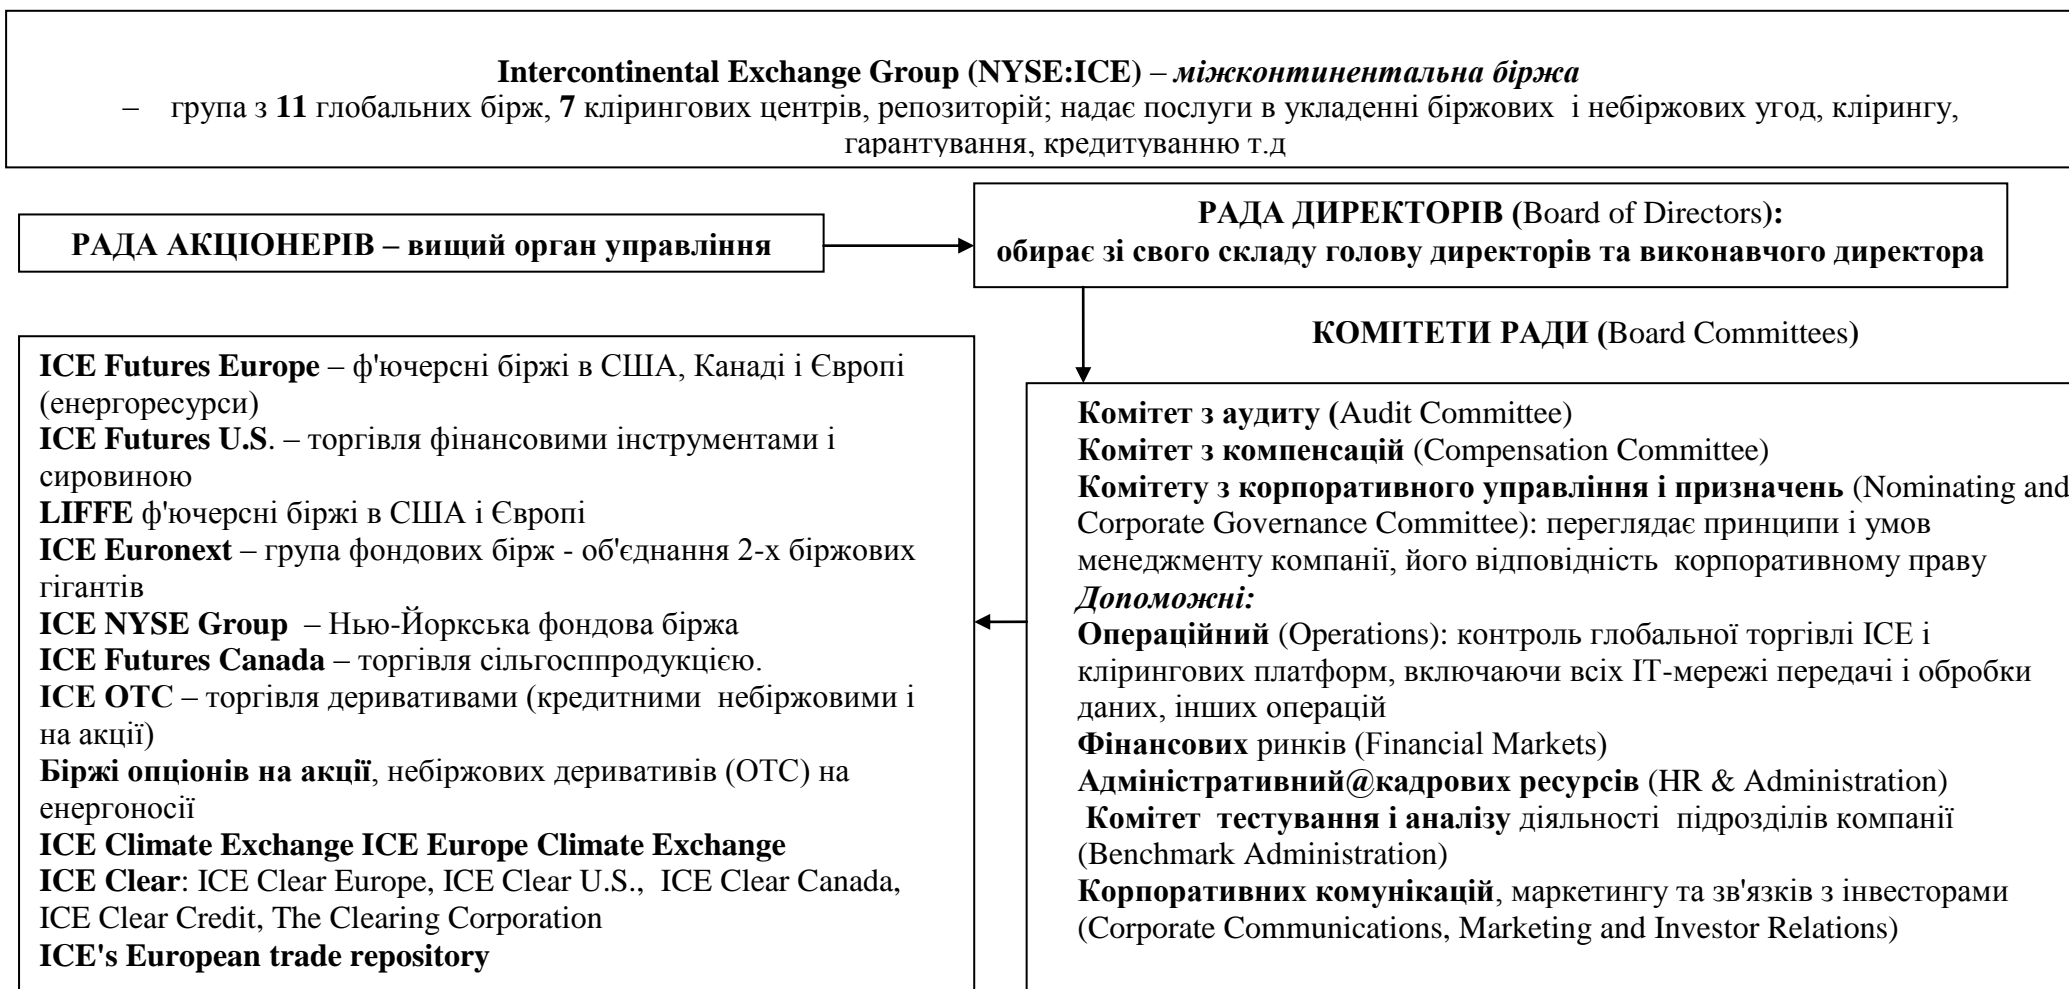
Intercontinental Exchange Group (NYSE:ICE) – міжконтинентальна біржа
– група з 11 глобальних бірж, 7 клірингових центрів, репозиторій; надає послуги в укладенні біржових і небіржових угод, клірингу, гарантування, кредитуванню т.д

РАДА АКЦІОНЕРІВ – вищий орган управління

РАДА ДИРЕКТОРІВ (Board of Directors): обирає зі свого складу голову директорів та виконавчого директора

КОМІТЕТИ РАДИ (Board Committees)

ICE Futures Europe – ф'ючерсні біржі в США, Канаді і Європі (енергоресурси)
ICE Futures U.S. – торгівля фінансовими інструментами і сировиною
LIFFE ф'ючерсні біржі в США і Європі
ICE Euronext – група фондових бірж - об'єднання 2-х біржових гігантів
ICE NYSE Group – Нью-Йоркська фондова біржа
ICE Futures Canada – торгівля сільгосппродукцією.
ICE OTC – торгівля деривативами (кредитними небіржовими і на акції)
Біржі опціонів на акції, небіржових деривативів (OTC) на енергоносії
ICE Climate Exchange ICE Europe Climate Exchange
ICE Clear: ICE Clear Europe, ICE Clear U.S., ICE Clear Canada, ICE Clear Credit, The Clearing Corporation
ICE's European trade repository

Комітет з аудиту (Audit Committee)
Комітет з компенсацій (Compensation Committee)
Комітету з корпоративного управління і призначень (Nominating and Corporate Governance Committee): переглядає принципи і умов менеджменту компанії, його відповідність корпоративному праву
Допоможні:
Операційний (Operations): контроль глобальної торгівлі ICE і клірингових платформ, включаючи всіх IT-мережі передачі і обробки даних, інших операцій
Фінансових ринків (Financial Markets)
Адміністративний@кадрових ресурсів (HR & Administration)
Комітет тестування і аналізу діяльності підрозділів компанії (Benchmark Administration)
Корпоративних комунікацій, маркетингу та зв'язків з інвесторами (Corporate Communications, Marketing and Investor Relations)